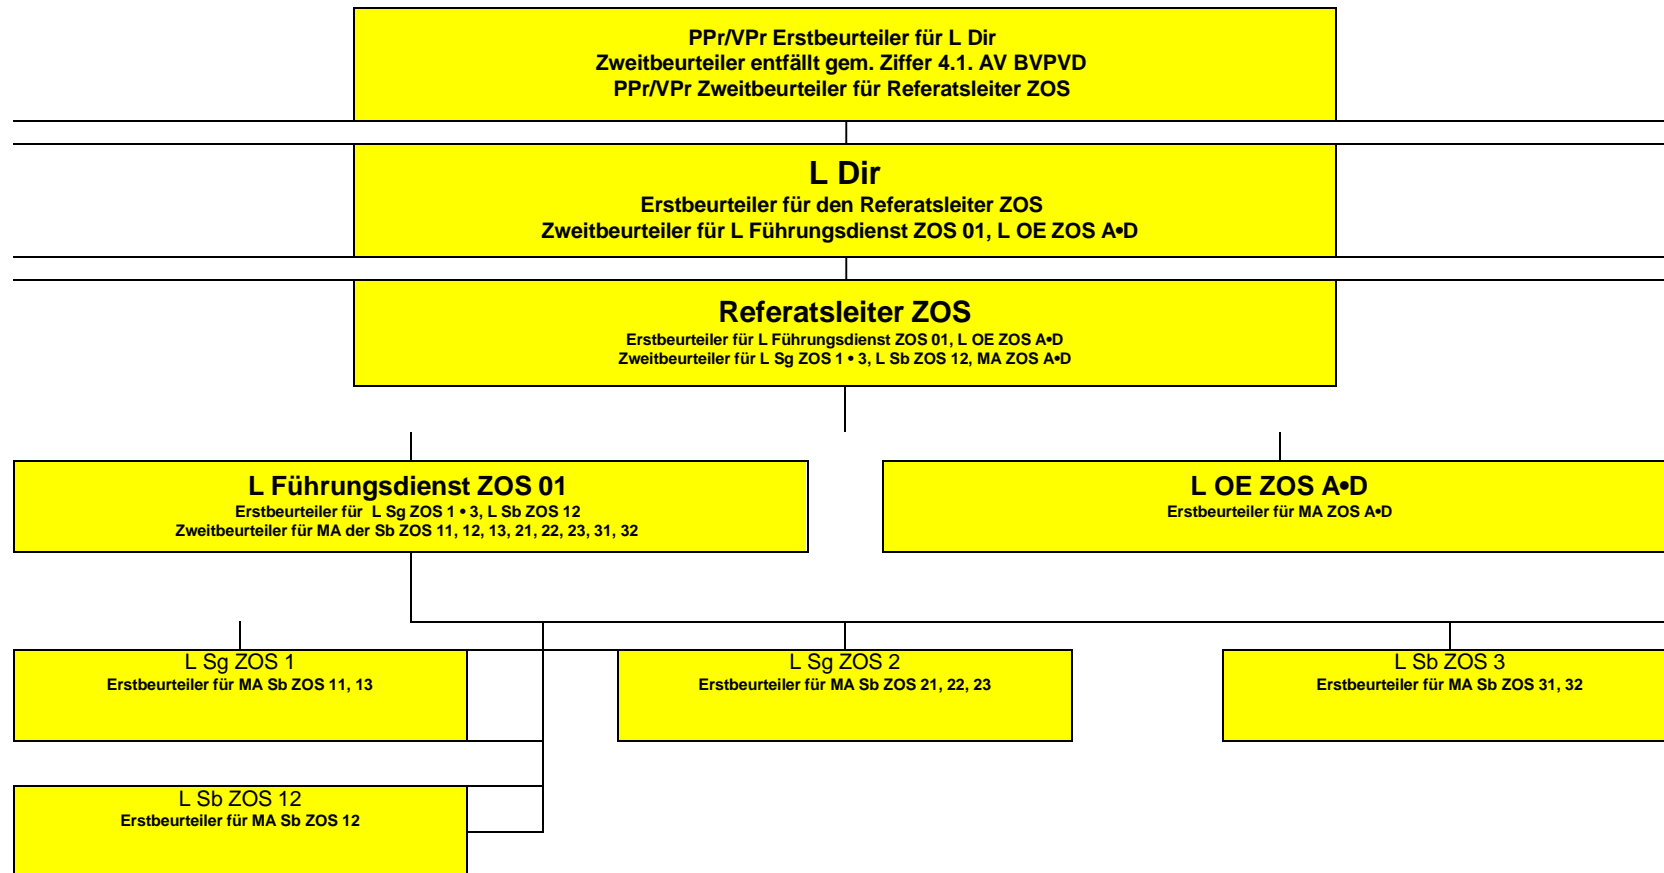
PPr/VPr Erstbeurteiler für L Dir
Zweitbeurteiler entfällt gem. Ziffer 4.1. AV BVPVD
PPr/VPr Zweitbeurteiler für Referatsleiter ZOS

L Dir
Erstbeurteiler für den Referatsleiter ZOS
Zweitbeurteiler für L Führungsdienst ZOS 01, L OE ZOS A•D

Referatsleiter ZOS
Erstbeurteiler für L Führungsdienst ZOS 01, L OE ZOS A•D
Zweitbeurteiler für L Sg ZOS 1 • 3, L Sb ZOS 12, MA ZOS A•D

L Führungsdienst ZOS 01
Erstbeurteiler für L Sg ZOS 1 • 3, L Sb ZOS 12
Zweitbeurteiler für MA der Sb ZOS 11, 12, 13, 21, 22, 23, 31, 32

L OE ZOS A•D
Erstbeurteiler für MA ZOS A•D

L Sg ZOS 1
Erstbeurteiler für MA Sb ZOS 11, 13

L Sg ZOS 2
Erstbeurteiler für MA Sb ZOS 21, 22, 23

L Sb ZOS 3
Erstbeurteiler für MA Sb ZOS 31, 32

L Sb ZOS 12
Erstbeurteiler für MA Sb ZOS 12